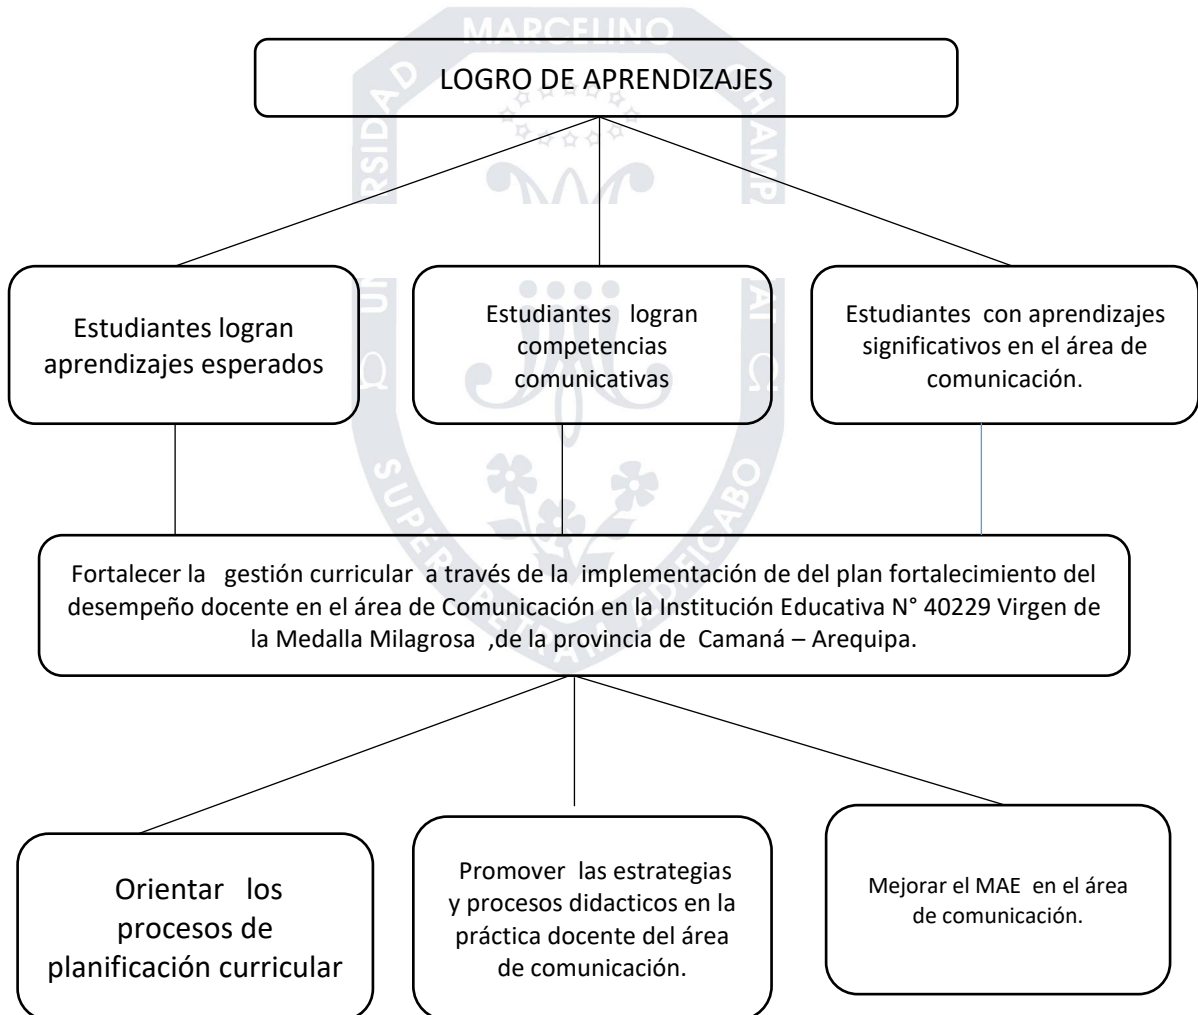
MARCELINO

LOGRO DE APRENDIZAJES

Estudiantes logran aprendizajes esperados

Estudiantes logran competencias comunicativas

Estudiantes con aprendizajes significativos en el área de comunicación.

Fortalecer la gestión curricular a través de la implementación de del plan fortalecimiento del desempeño docente en el área de Comunicación en la Institución Educativa N° 40229 Virgen de la Medalla Milagrosa ,de la provincia de Camaná – Arequipa.

Orientar los procesos de planificación curricular

Promover las estrategias y procesos didacticos en la práctica docente del área de comunicación.

Mejorar el MAE en el área de comunicación.